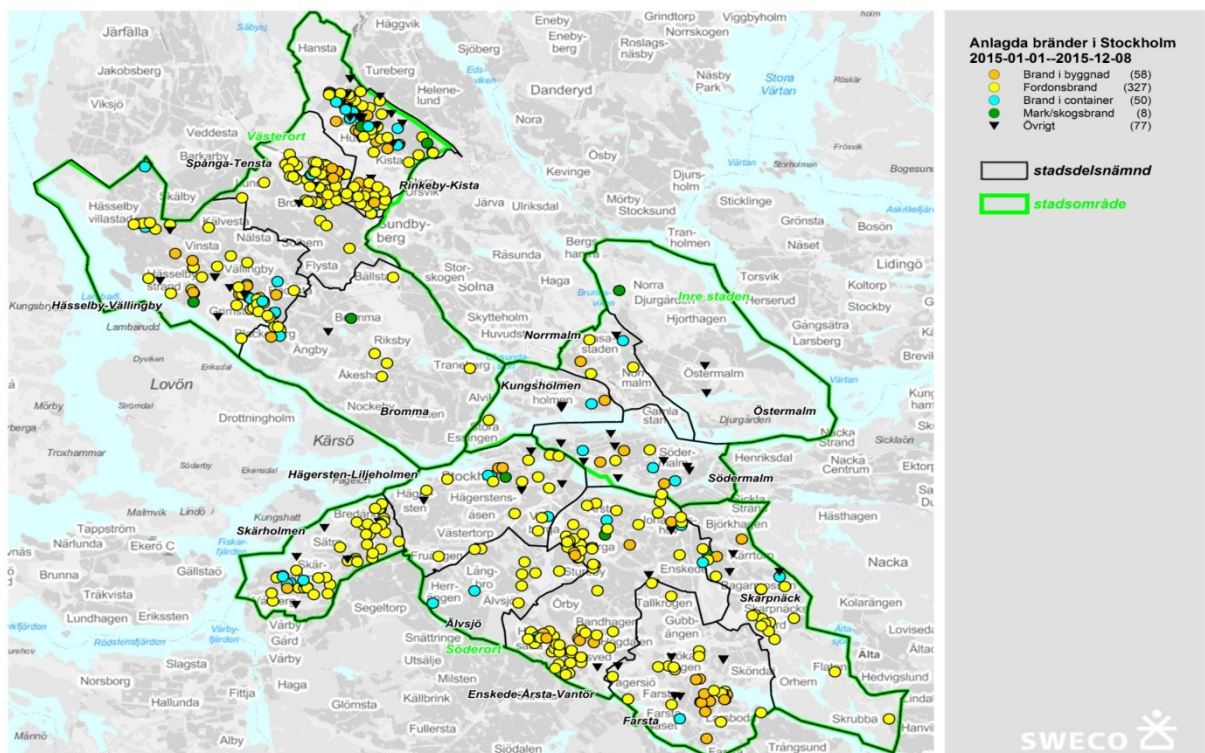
Anlagda bränder i Stockholm
2015-01-01--2015-12-08

Brand i byggnad (58)
Fordonsbrand (327)
Brand i container (50)
Mark/skogsbrand (8)
Övrigt (77)

stadsdelsnämnd
stadsområde

Järfälla
Säbysjön
Häggvik
Eneby
Grindtorp
Viggbyholm
Eneby-berg
Norrskogen
Roslags-näsby
Hansta
Sjöberg
Tureberg
Edsviken
Näsby Park
Stora Värtan
Röskär
Jakobsberg
Helene-lund
Danderyd
Viksjö
Nora
Veddesta
Västerort
Barkarby
Kista
Ösby
Frösvik
Spånga-Tensta
Rinkeby-Kista
Kevinge
Djurs-holm
Värtan
Bogesund
Hässelby villastad
Skälby
Järva
Ulriksdal
Mörby
Stocksund
Sticklinge
Grönsta
Askrikefjärden
Kälvesta
Sundby-berg
Tran-holmen
Näset
Bosön
Vinsta
Nälsta
Solvalla
Rissne
Råsunda
Bergs-hamra
Hässelby strand
Vällingby
Flysta
Bällsta
Stor-skogen
Solna
Haga
Norra Djurgården
Torsvik
Herserud
Lidingö
Kungsberga
Hässelby-Vällingby
Grimsta
Inre staden
Koltorp
Stockby
Lambarudd
Blackeberg
Bromma
Skytteholm
Huvudsta
Brunnsviken
Hjorthagen
Gångsätra
Larsberg
Ängby
Riksby
Norrmalm
Vasa-staden
Brevik
Dyviken
Ekstäl
Lovön
Åkeshov
Tranebergl
Kungsholmen
Norr-malm
Östermalm
Värtan
Mörby
Strömdal
Nockeby
Alvik
Kungsholmen
Östermalm
Drottningholm
Bromma
Stora Essingen
Gamla stan
Djurgården
Troxhammar
Kärsö
Nacka Strand
Sicklaön
Henriksdal
Nacka Centrum
Ektorp
Södersjö
Ekensdal
Hägersten-Liljeholmen
Stockholm
Söder-malm
Södermalm
Malmvik
Lindö
Kungshatt
Hägersten
Hägerstens-åsen
Hästhagen
Tappström
Skärholmen
Bredäng
Västertorp
Björkhagen
Närlunda
Ekerö C
Fiskarfjärden
Sätra
Fruängen
Kärrtorp
Nacka
Gällstaö
Långbro
Brunna
Skär-holmen
Herr-ängen
Älvsjö
Stureby
Enskede
Hagaby
Skarpnäck
Kolarängen
Träkvista
Skarpnäcks gård
Vårberg
Segeltorp
Örby
Tallkrogen
Lundhagen
Erikssten
Vårby
Vårbyfjärden
Bandhagen
Gubb-ängen
Lovisedal
Rödstensfjärden
Vårby Gård
Snättringe
Älvsjö
Högdalen
Söderort
Rågsved
Sköndal
Flaten
Älta
Slagsta
Vårby
Utsälje
Hagsätra
Hökarängen
Orhem
Hedvigslund
Norsborg
Fittja
Haga
Milsten
Hagersjö
Enskede-Årsta-Vantör
Farsta
Farsta
Larsboda
Hallunda
Glömsta
Källbrink
Fullersta
Skrubba
Alby
Sjödalen
Fagersjö
Trångsund
Mälarö
Hanvik
SWECO